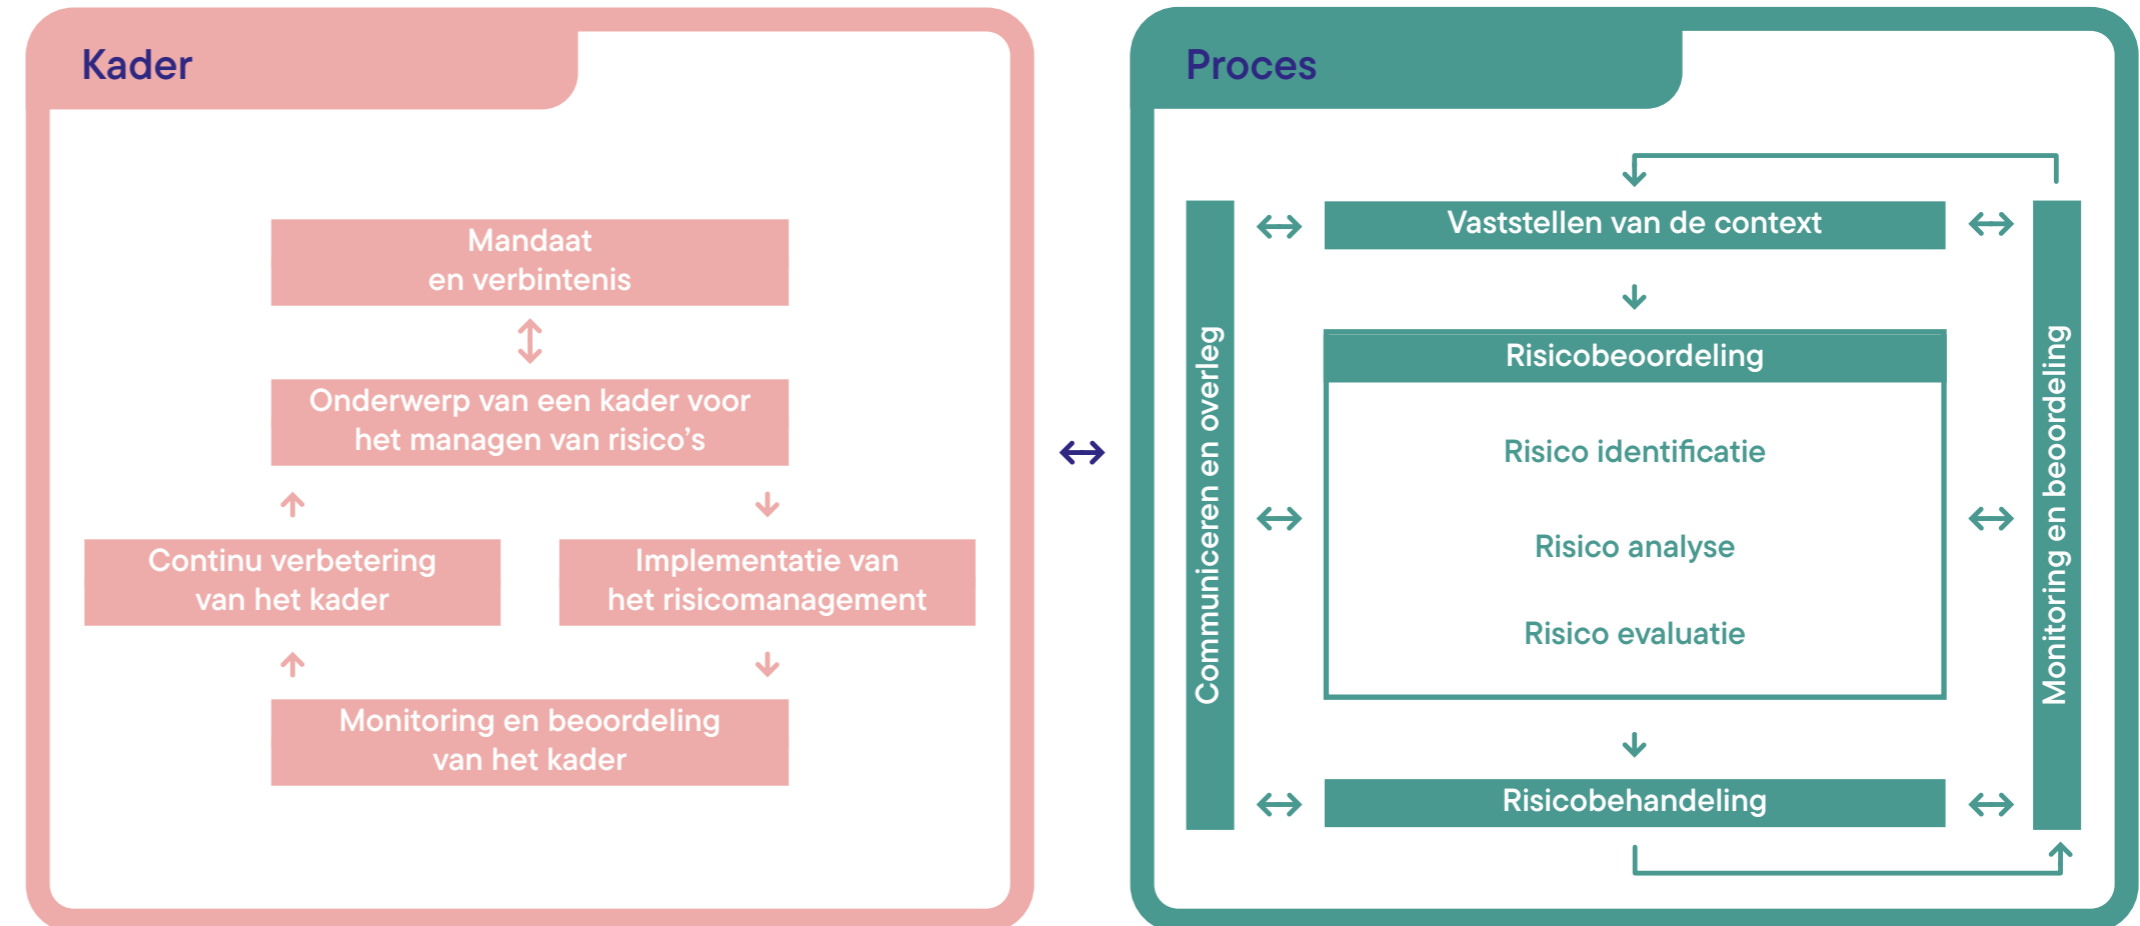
Kader

Mandaat en verbintenis

Onderwerp van een kader voor het managen van risico’s

Continu verbetering van het kader

Implementatie van het risicomanagement

Monitoring en beoordeling van het kader

Proces

Communiceren en overleg

Vaststellen van de context

Risicobeoordeling

Risico identificatie

Risico analyse

Risico evaluatie

Risicobehandeling

Monitoring en beoordeling